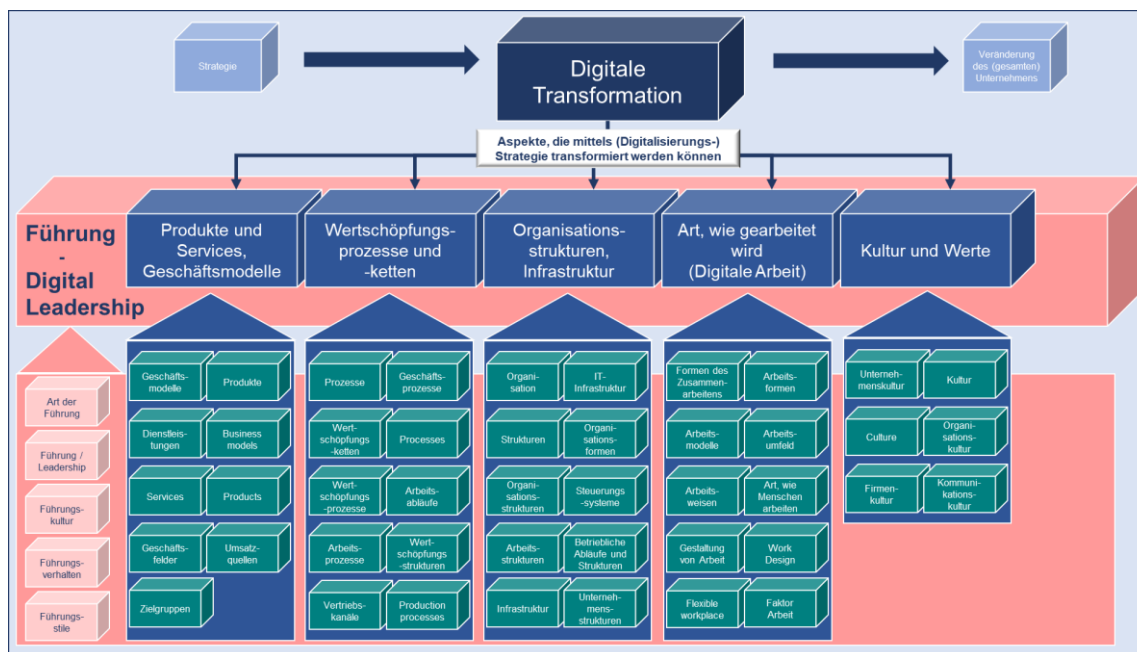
Strategie

Digitale Transformation

Veränderung des (gesamten) Unternehmens

Aspekte, die mittels (Digitalisierungs-) Strategie transformiert werden können

Führung - Digital Leadership

Produkte und Services, Geschäftsmodelle

Wertschöpfungsprozesse und -ketten

Organisationsstrukturen, Infrastruktur

Art, wie gearbeitet wird (Digitale Arbeit)

Kultur und Werte

Art der Führung

Führung / Leadership

Führungskultur

Führungsverhalten

Führungsstile

Geschäftsmodelle

Produkte

Dienstleistungen

Business models

Services

Products

Geschäftsfelder

Umsatzquellen

Zielgruppen

Prozesse

Geschäftsprozesse

Wertschöpfungsketten

Processes

Wertschöpfungs-prozesse

Arbeitsabläufe

Arbeitsprozesse

Wertschöpfungs-strukturen

Vertriebskanäle

Production processes

Organisation

IT-Infrastruktur

Strukturen

Organisationsformen

Organisationsstrukturen

Steuerungs-systeme

Arbeitsstrukturen

Betriebliche Abläufe und Strukturen

Infrastruktur

Unternehmensstrukturen

Formen des Zusammenarbeitens

Arbeitsformen

Arbeitsmodelle

Arbeitsumfeld

Arbeitsweisen

Art, wie Menschen arbeiten

Gestaltung von Arbeit

Work Design

Flexible workplace

Faktor Arbeit

Unternehmenskultur

Kultur

Culture

Organisationskultur

Firmenkultur

Kommunikationskultur